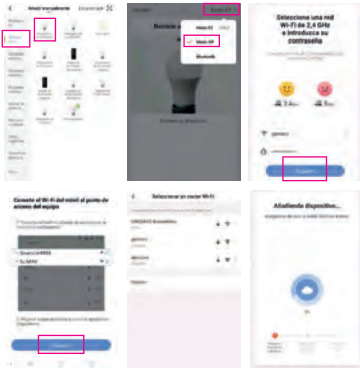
Añadir manualmente

Modo EZ

Modo AP

Bluetooth

Seleccione una red Wi-Fi de 2,4 GHz e introduzca su contraseña

2.4GHz

5GHz

Conecte el Wi-Fi del móvil al punto de acceso del equipo

Seleccionar un router Wi-Fi

Añadiendo dispositivo...